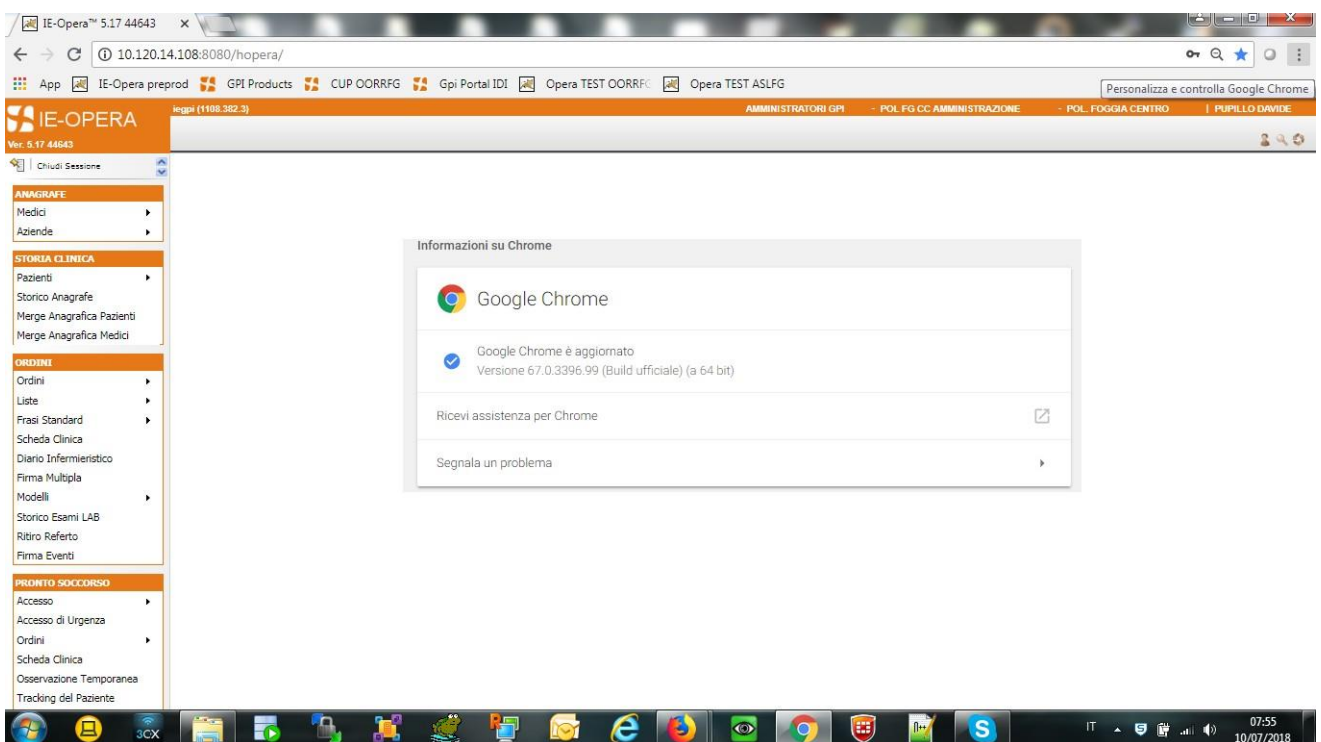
IE-Opera™ 5.17 44643 ×

10.120.14.108:8080/hopera/

App IE-Opera preprod GPI Products CUP OORRFG Gpi Portal IDI Opera TEST OORRFG Opera TEST ASLFG

Personalizza e controlla Google Chrome

IE-OPERA
Ver. 5.17 44643

iegpi (1108.382.3)

AMMINISTRATORI GPI - POL FG CC AMMINISTRAZIONE - POL. FOGGIA CENTRO | PUPILLO DAVIDE

Chiudi Sessione

ANAGRAFE
Medici
Aziende

STORIA CLINICA
Pazienti
Storico Anagrafe
Merge Anagrafica Pazienti
Merge Anagrafica Medici

ORDINI
Ordini
Liste
Frasi Standard
Scheda Clinica
Diario Infermieristico
Firma Multipla
Modelli
Storico Esami LAB
Ritiro Referto
Firma Eventi

PRONTO SOCCORSO
Accesso
Accesso di Urgenza
Ordini
Scheda Clinica
Osservazione Temporanea
Tracking del Paziente

Informazioni su Chrome

Google Chrome

Google Chrome è aggiornato
Versione 67.0.3396.99 (Build ufficiale) (a 64 bit)

Ricevi assistenza per Chrome

Segnala un problema

3CX

IT
07:55
10/07/2018